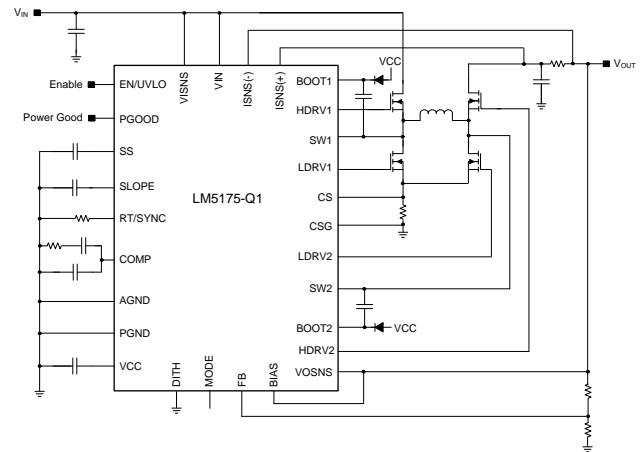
$V_{IN}$

Enable

Power Good

EN/UVLO

PGOOD

SS

SLOPE

RT/SYNC

COMP

AGND

PGND

VCC

VISNS

VIN

ISNS(-)

ISNS(+)

LM5175-Q1

DITH

MODE

FB

BIAS

BOOT1

HDRV1

SW1

LDRV1

CS

CSG

LDRV2

SW2

BOOT2

HDRV2

VOSNS

VCC

VCC

$V_{OUT}$